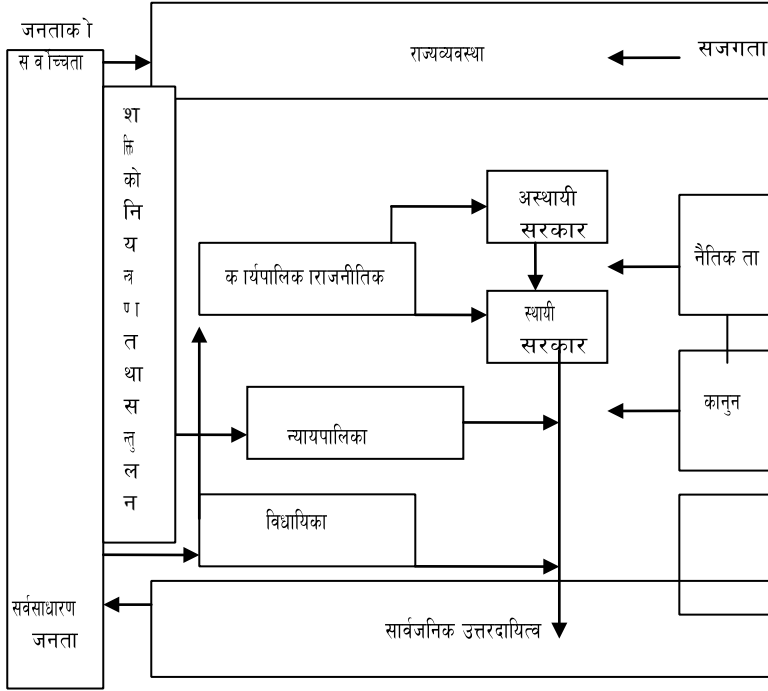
जनताको सर्वोच्चता

राज्यव्यवस्था

सजगता

शक्तिको नियन्त्रण तथा सन्तुलन

अस्थायी सरकार

कार्यपालिका राजनीतिक

नैतिकता

स्थायी सरकार

न्यायपालिका

कानुन

विधायिका

सर्वसाधारण जनता

सार्वजनिक उत्तरदायित्व